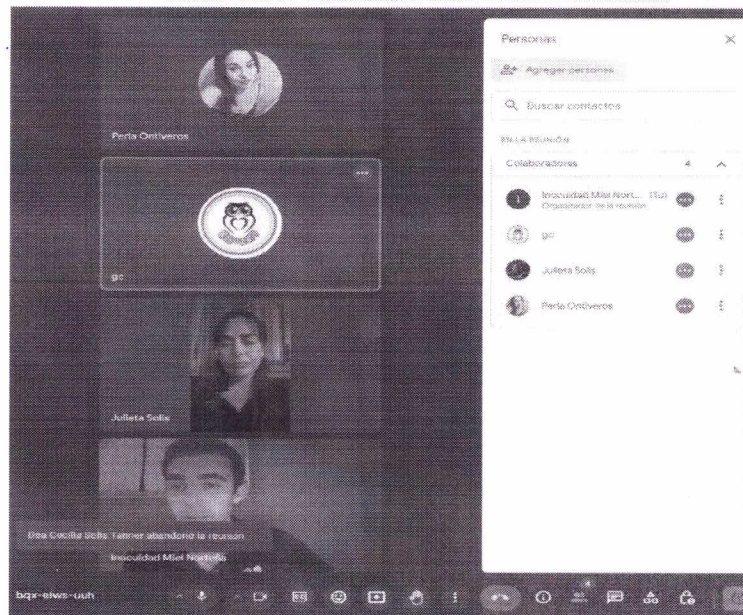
Perla Ontiveros

gc

Julieta Solis

Dea Cecilia Solis Tanner abandonó la reunión

Inocuidad Miel Norteña

bqr-eiws-uuh

Personas

Agregar personas

Buscar contactos

EN LA REUNIÓN

Colaboradores 4

Inocuidad Miel Nort... (Tú)
Organizador de la reunión

gc

Julieta Solis

Perla Ontiveros